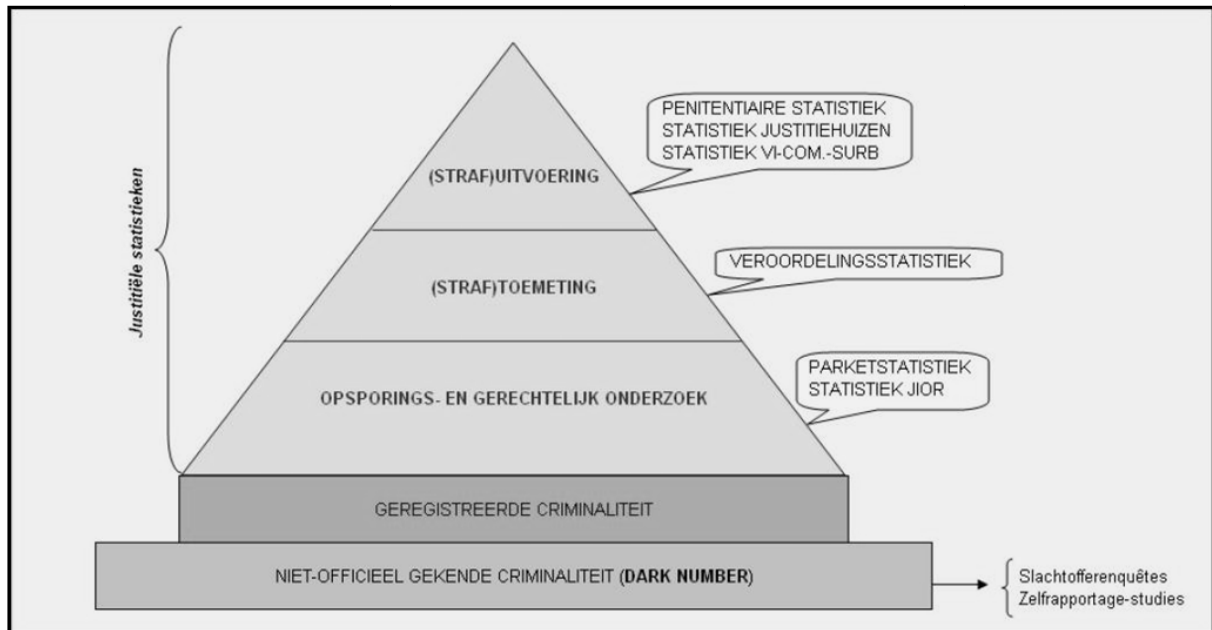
Justitiële statistieken

PENITENTIAIRE STATISTIEK
STATISTIEK JUSTITIEHUIZEN
STATISTIEK VI-COM.-SURB

(STRAF)UITVOERING

VEROORDELINGSSTATISTIEK

(STRAF)TOEMETING

PARKETSTATISTIEK
STATISTIEK JIOR

OPSPORINGS- EN GERECHTELIJK ONDERZOEK

GEREGISTREERDE CRIMINALITEIT

NIET-OFFICIEEL GEKENDE CRIMINALITEIT (DARK NUMBER)

Slachtofferenquêtes
Zelfrapportage-studies